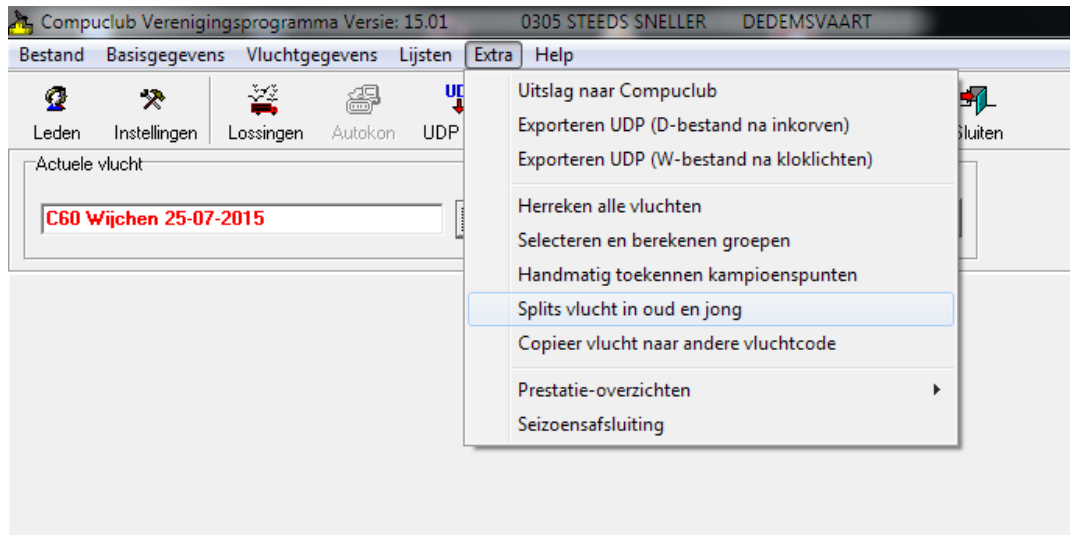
Compuclub Verenigingsprogramma Versie: 15.01 0305 STEEDS SNELLER DEDEMSVAART

Bestand Basisgegevens Vluchtgegevens Lijsten Extra Help

Leden Instellingen Lossingen Autokon UDP Sluiten

Actuele vlucht

C60 Wijchen 25-07-2015

Uitslag naar Compuclub
Exporteren UDP (D-bestand na inkorven)
Exporteren UDP (W-bestand na kloklichten)
Herreken alle vluchten
Selecteren en berekenen groepen
Handmatig toekennen kampioenspunten
Splits vlucht in oud en jong
Copieer vlucht naar andere vluchtcode
Prestatie-overzichten
Seizoensafsluiting